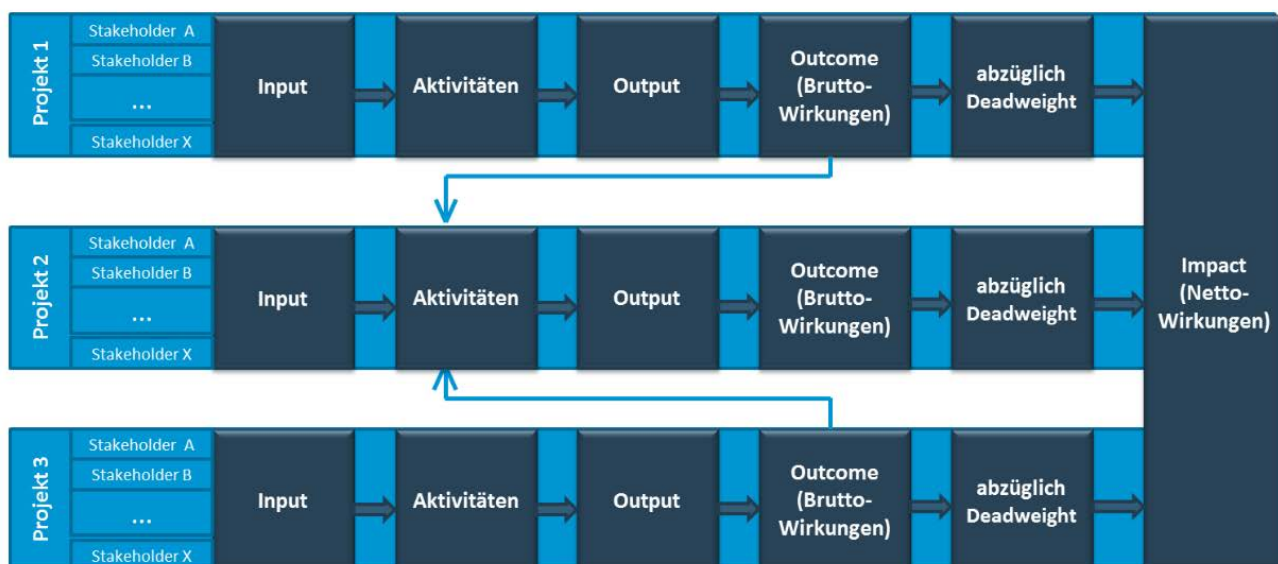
Projekt 1

Stakeholder A

Stakeholder B

...

Stakeholder X

Input

Aktivitäten

Output

Outcome (Brutto-Wirkungen)

abzüglich Deadweight

Projekt 2

Stakeholder A

Stakeholder B

...

Stakeholder X

Input

Aktivitäten

Output

Outcome (Brutto-Wirkungen)

abzüglich Deadweight

Impact (Netto-Wirkungen)

Projekt 3

Stakeholder A

Stakeholder B

...

Stakeholder X

Input

Aktivitäten

Output

Outcome (Brutto-Wirkungen)

abzüglich Deadweight